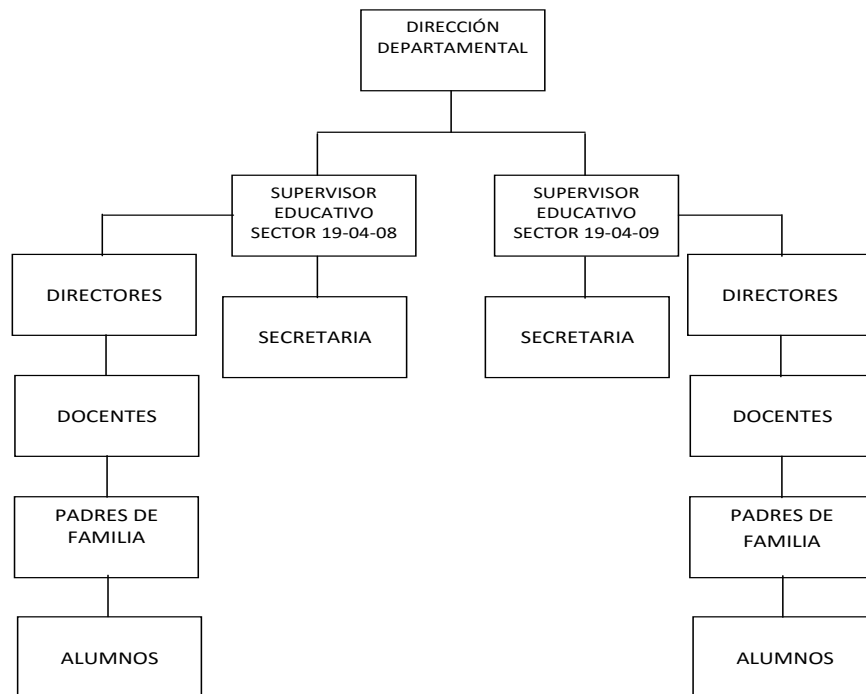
DIRECCIÓN DEPARTAMENTAL

SUPERVISOR EDUCATIVO SECTOR 19-04-08

SUPERVISOR EDUCATIVO SECTOR 19-04-09

DIRECTORES

SECRETARIA

SECRETARIA

DIRECTORES

DOCENTES

DOCENTES

PADRES DE FAMILIA

PADRES DE FAMILIA

ALUMNOS

ALUMNOS